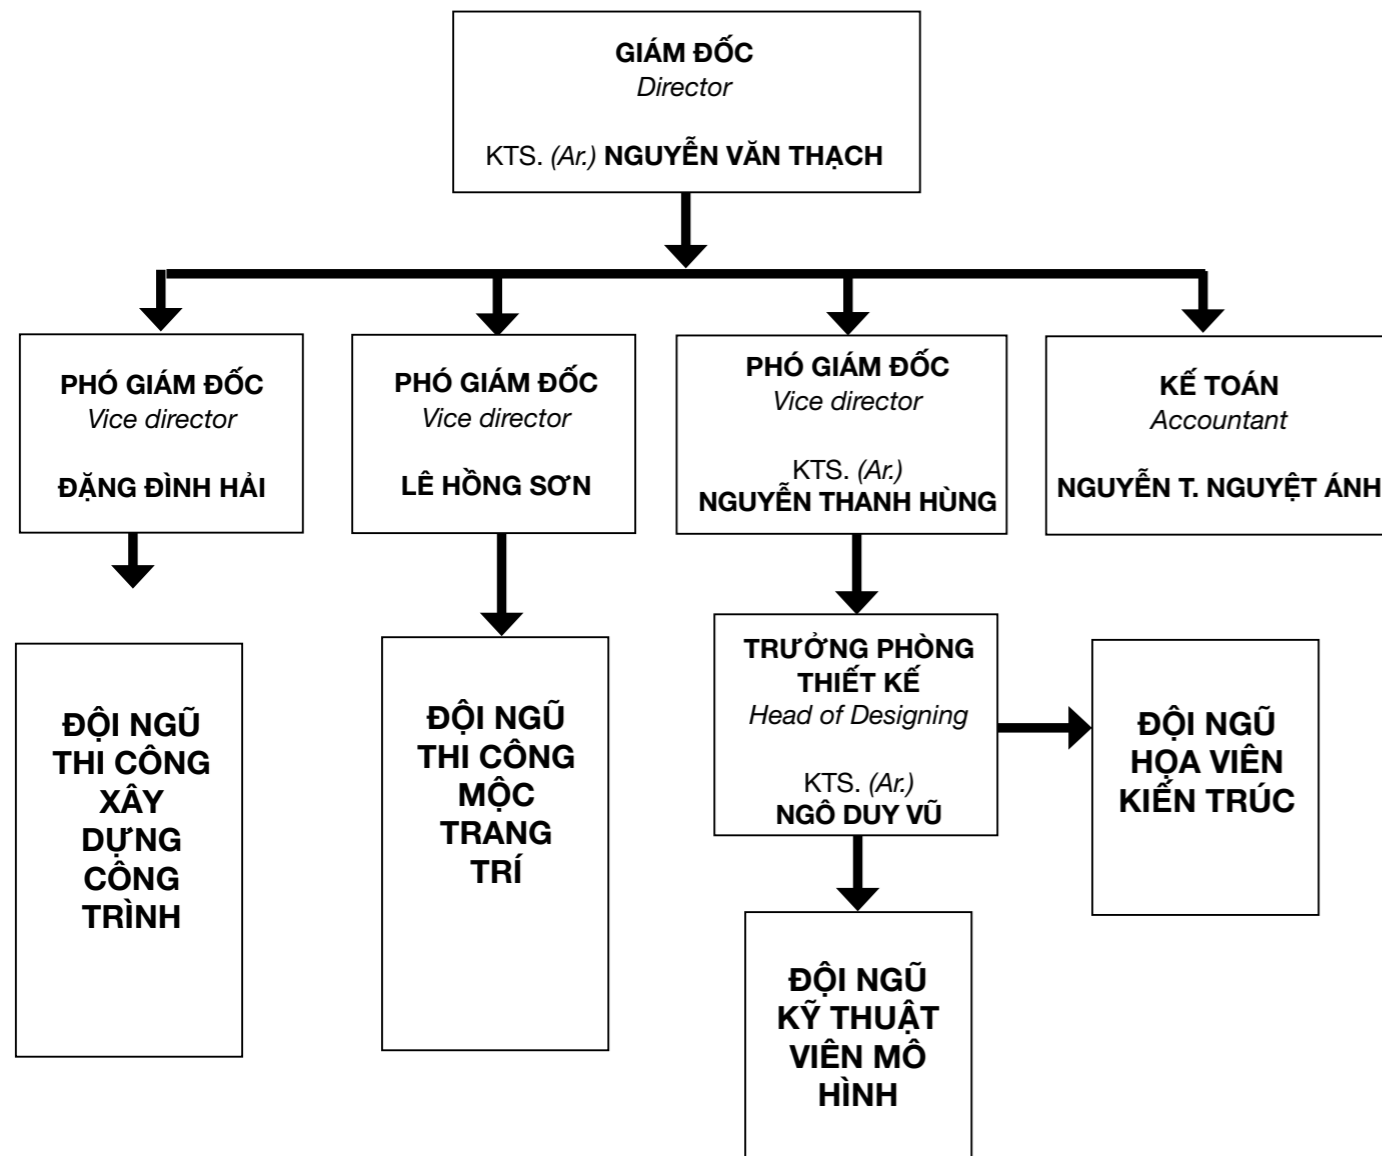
GIÁM ĐỐC
Director

KTS. (Ar.) NGUYỄN VĂN THẠCH

PHÓ GIÁM ĐỐC
Vice director

ĐẶNG ĐÌNH HẢI

PHÓ GIÁM ĐỐC
Vice director

LÊ HỒNG SƠN

PHÓ GIÁM ĐỐC
Vice director

KTS. (Ar.)
NGUYỄN THANH HÙNG

KẾ TOÁN
Accountant

NGUYỄN T. NGUYỆT ÁNH

ĐỘI NGŨ THI CÔNG XÂY DỰNG CÔNG TRÌNH

ĐỘI NGŨ THI CÔNG MỘC TRANG TRÍ

TRƯỞNG PHÒNG THIẾT KẾ
Head of Designing

KTS. (Ar.)
NGÔ DUY VŨ

ĐỘI NGŨ HỌA VIÊN KIẾN TRÚC

ĐỘI NGŨ KỸ THUẬT VIÊN MÔ HÌNH